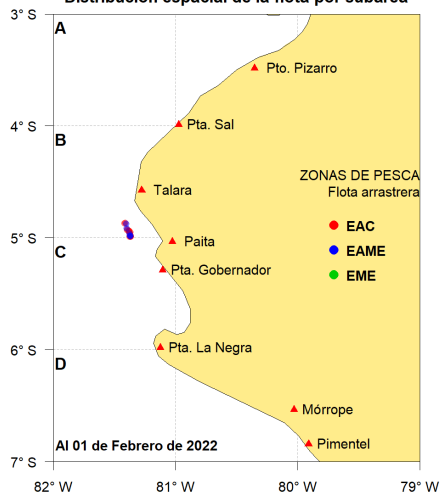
Distribución espacial de la flota por caballa

3° S
4° S
5° S
6° S
7° S

A
B
C
D

Pto. Pizarro
Pta. Sal
Talara
Paita
Pta. Gobernador
Pta. La Negra
Mórrope
Pimentel

ZONAS DE PESCA
Flota arrastrera
EAC
EAME
EME

Al 01 de Febrero de 2022

82° W
81° W
80° W
79° W